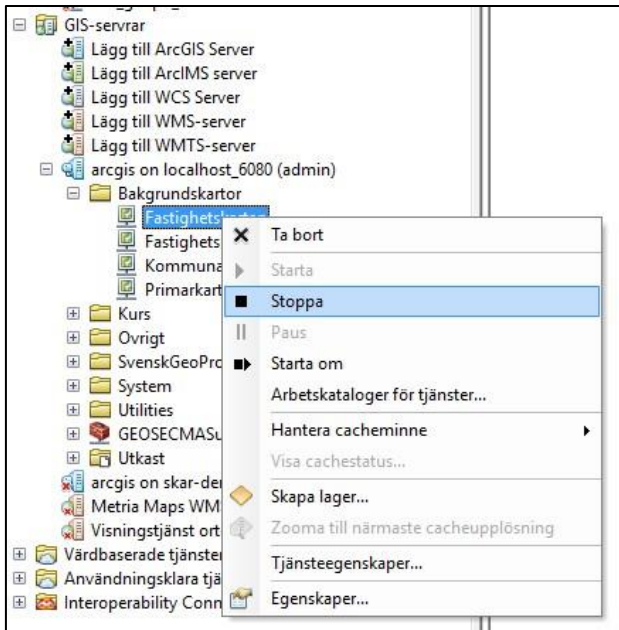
GIS-servrar
Lägg till ArcGIS Server
Lägg till ArcIMS server
Lägg till WCS Server
Lägg till WMS-server
Lägg till WMTS-server
arcgis on localhost_6080 (admin)
Bakgrundskartor
Fastighets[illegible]
Fastighets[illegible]
Kommuna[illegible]
Primarkart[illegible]
Kurs
Ovrigt
SvenskGeoPr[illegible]
System
Utilities
GEOSECMAS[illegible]
Utkast
arcgis on skar-de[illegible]
Metria Maps WM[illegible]
Visningstjänst ort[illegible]
Värdbaserade tjänster
Användningsklara tjä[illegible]
Interoperability Conn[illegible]

Ta bort
Starta
Stoppa
Paus
Starta om
Arbetskataloger för tjänster...
Hantera cacheminne
Visa cachestatus...
Skapa lager...
Zooma till närmaste cacheupplösning
Tjänsteegenskaper...
Egenskaper...